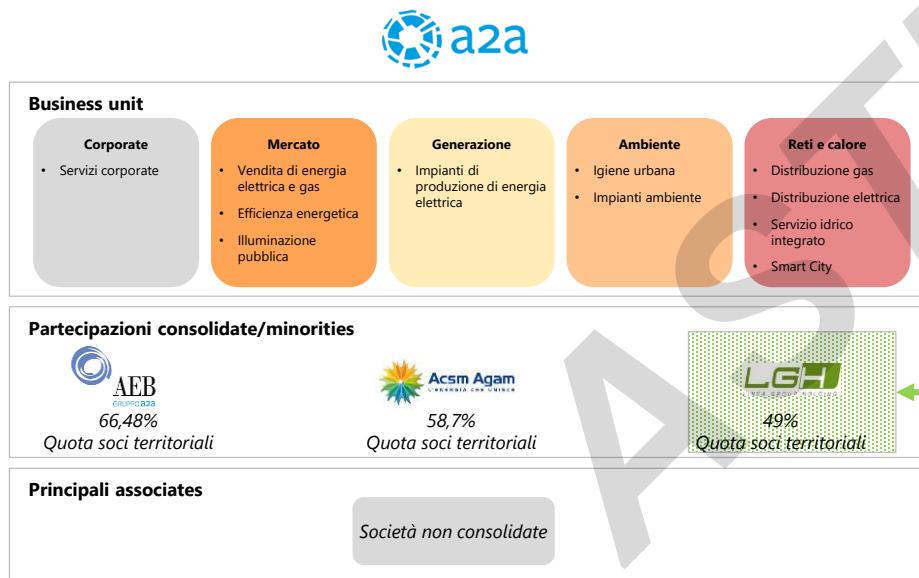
a2a

Business unit

Corporate
- Servizi corporate

Mercato
- Vendita di energia elettrica e gas
- Efficienza energetica
- Illuminazione pubblica

Generazione
- Impianti di produzione di energia elettrica

Ambiente
- Igiene urbana
- Impianti ambiente

Reti e calore
- Distribuzione gas
- Distribuzione elettrica
- Servizio idrico integrato
- Smart City

Partecipazioni consolidate/minorities

AEB
GRUPPO a2a
66,48%
Quota soci territoriali

Acsm Agam
L'ENERGIA CHE UNISCE
58,7%
Quota soci territoriali

LGH
LINEA GROUP HOLDING
49%
Quota soci territoriali

Principali associate

Società non consolidate

AST